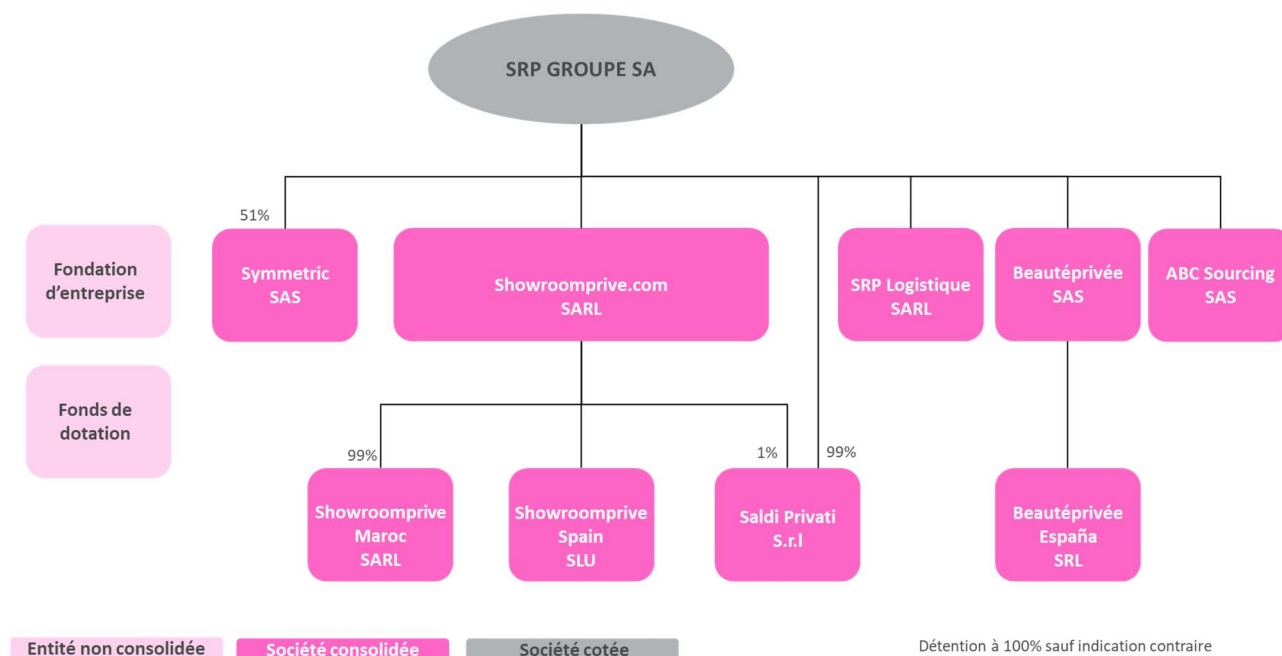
SRP GROUPE SA

51%

Fondation d'entreprise

Symmetric SAS

Showroomprive.com SARL

SRP Logistique SARL

Beautéprivée SAS

ABC Sourcing SAS

Fonds de dotation

99%

1%

99%

Showroomprive Maroc SARL

Showroomprive Spain SLU

Saldi Privati S.r.l

Beautéprivée España SRL

Entité non consolidée

Société consolidée

Société cotée

Détention à 100% sauf indication contraire